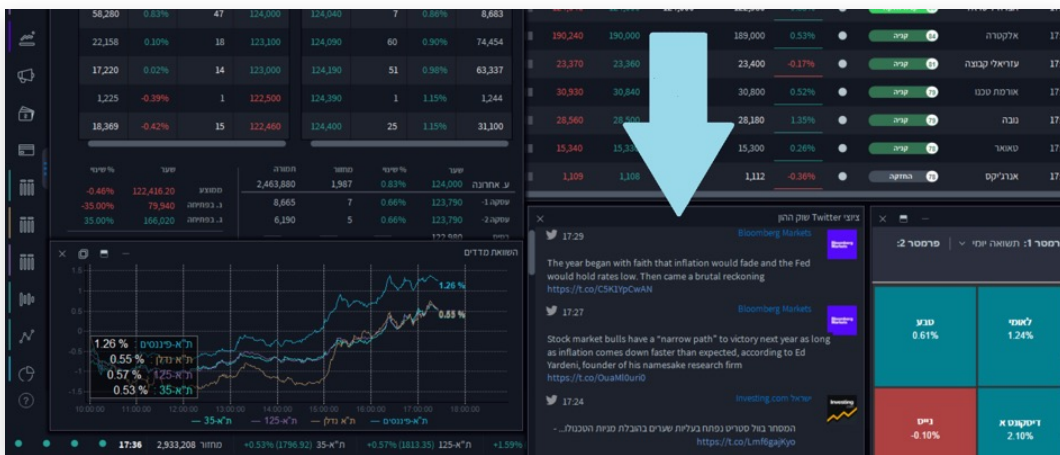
| 58,280 | 0.83% | 47 | 124,000 | 124,040 | 7 | 0.86% | 8,683 |
|---|---|---|---|---|---|---|---|
| 22,158 | 0.10% | 18 | 123,100 | 124,090 | 60 | 0.90% | 74,454 |
| 17,220 | 0.02% | 14 | 123,000 | 124,190 | 51 | 0.98% | 63,337 |
| 1,225 | -0.39% | 1 | 122,500 | 124,390 | 1 | 1.15% | 1,244 |
| 18,369 | -0.42% | 15 | 122,460 | 124,400 | 25 | 1.15% | 31,100 |

| % שינוי | שער | | תמורה | מחזור | % שינוי | שער | |
|---|---|---|---|---|---|---|---|
| -0.46% | 122,416.20 | ממוצע | 2,463,880 | 1,987 | 0.83% | 124,000 | ע. אחרונה |
| -35.00% | 79,940 | נ. בפתיחה | 8,665 | 7 | 0.66% | 123,790 | עסקה -1 |
| 35.00% | 166,020 | ג. בפתיחה | 6,190 | 5 | 0.66% | 123,790 | עסקה -2 |

| 190,240 | 190,000 | | 189,000 | 0.53% | קניה | אלקטרה | 17 |
|---|---|---|---|---|---|---|---|
| 23,370 | 23,360 | | 23,400 | -0.17% | קניה | עזריאלי קבוצה | 17 |
| 30,930 | 30,840 | | 30,800 | 0.52% | קניה | אורמת טכנו | 17 |
| 28,560 | | | 28,180 | 1.35% | קניה | נובה | 17 |
| 15,340 | 15,33 | | 15,300 | 0.26% | קניה | טאואר | 17 |
| 1,109 | 1,108 | | 1,112 | -0.36% | החזקה | אנרג'יקס | 17 |

השוואת מדדים

1.26 %
0.55 %

1.26 % ת"א-פיננסים
0.55 % ת"א נדל"ן
0.57 % ת"א 125
0.53 % ת"א 35

10:00:00 11:00:00 12:00:00 13:00:00 14:00:00 15:00:00 16:00:00 17:00:00 18:00:00

ת"א-35 — ת"א-125 — ת"א נדל"ן — ת"א-פיננסים —

17:36 2,933,208 מחזור +0.53% (1796.92) ת"א-35 +0.57% (1813.35) ת"א-125 +1.59%

ציוצי Twitter שוק ההון

17:29 Bloomberg Markets
The year began with faith that inflation would fade and the Fed would hold rates low. Then came a brutal reckoning
https://t.co/C5K1YpCwAN

17:27 Bloomberg Markets
Stock market bulls have a "narrow path" to victory next year as long as inflation comes down faster than expected, according to Ed Yardeni, founder of his namesake research firm
https://t.co/OuaMl0uri0

17:24 Investing.com ישראל
המסחר בוול סטריט נפתח בעליות שערים בהובלת מניות הטכנולו... -
https://t.co/Lmf6gajKyo

רמסור 1: תשואה יומי | פרמסור 2:

לאומי 1.24%
טבע 0.61%
דיסקונט א 2.10%
נייס -0.10%